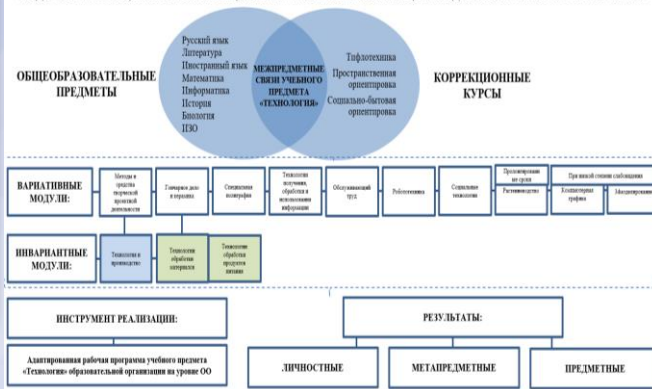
ОБЩЕОБРАЗОВАТЕЛЬНЫЕ ПРЕДМЕТЫ

Русский язык
Литература
Иностранный язык
Математика
Информатика
История
Биология
ИЗО

МЕЖПРЕДМЕТНЫЕ СВЯЗИ УЧЕБНОГО ПРЕДМЕТА «ТЕХНОЛОГИЯ»

Тифлотехника
Пространственная ориентировка
Социально-бытовая ориентировка

КОРРЕКЦИОННЫЕ КУРСЫ

ВАРИАТИВНЫЕ МОДУЛИ:

Методы и средства творческой проектной деятельности

Бумагопластика... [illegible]

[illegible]

Технологии получения, обработки и использования информации

Обслуживающий труд

Робототехника

Социальные технологии

Проектирование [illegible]
Растениеводство

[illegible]
Компьютерная графика

Моделирование

ИНВАРИАНТНЫЕ МОДУЛИ:

Технологии в производстве

Технологии обработки материалов

Технологии обработки продуктов питания

ИНСТРУМЕНТ РЕАЛИЗАЦИИ:

Адаптированная рабочая программа учебного предмета «Технология» образовательной организации на уровне ОО

РЕЗУЛЬТАТЫ:

ЛИЧНОСТНЫЕ

МЕТАПРЕДМЕТНЫЕ

ПРЕДМЕТНЫЕ